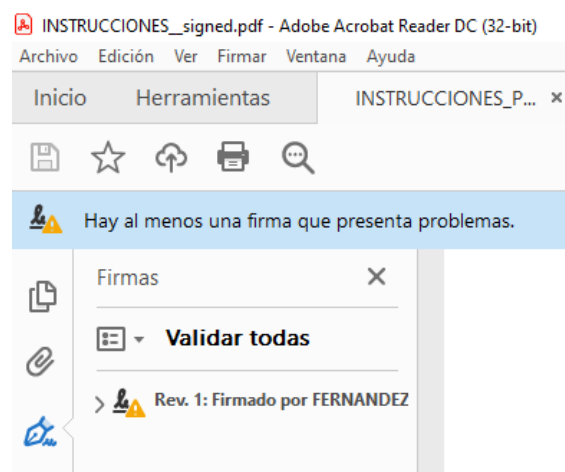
INSTRUCCIONES__signed.pdf - Adobe Acrobat Reader DC (32-bit)
Archivo Edición Ver Firmar Ventana Ayuda
Inicio Herramientas INSTRUCCIONES_P...

Hay al menos una firma que presenta problemas.

Firmas

Validar todas

Rev. 1: Firmado por FERNANDEZ